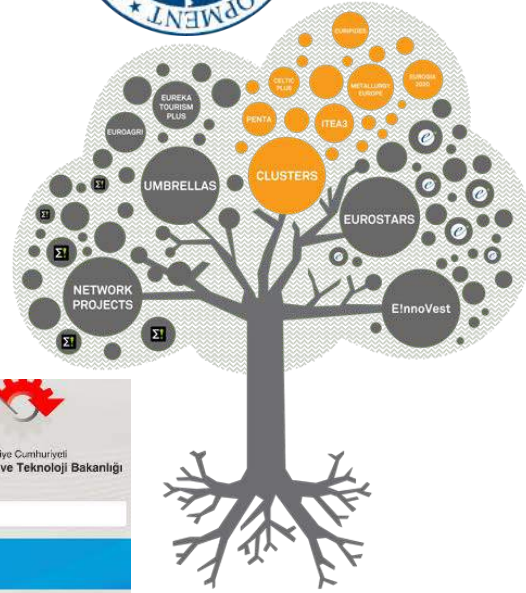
OPMENT

EURIPIDES

CELTIC PLUS

METALLURGY EUROPE

EUROGIA 2020

EUREKA TOURISM PLUS

PENTA

ITEA3

EUROAGRI

UMBRELLAS

CLUSTERS

EUROSTARS

NETWORK PROJECTS

E!nnoVest

iye Cumhuriyeti
ve Teknoloji Bakanlığı